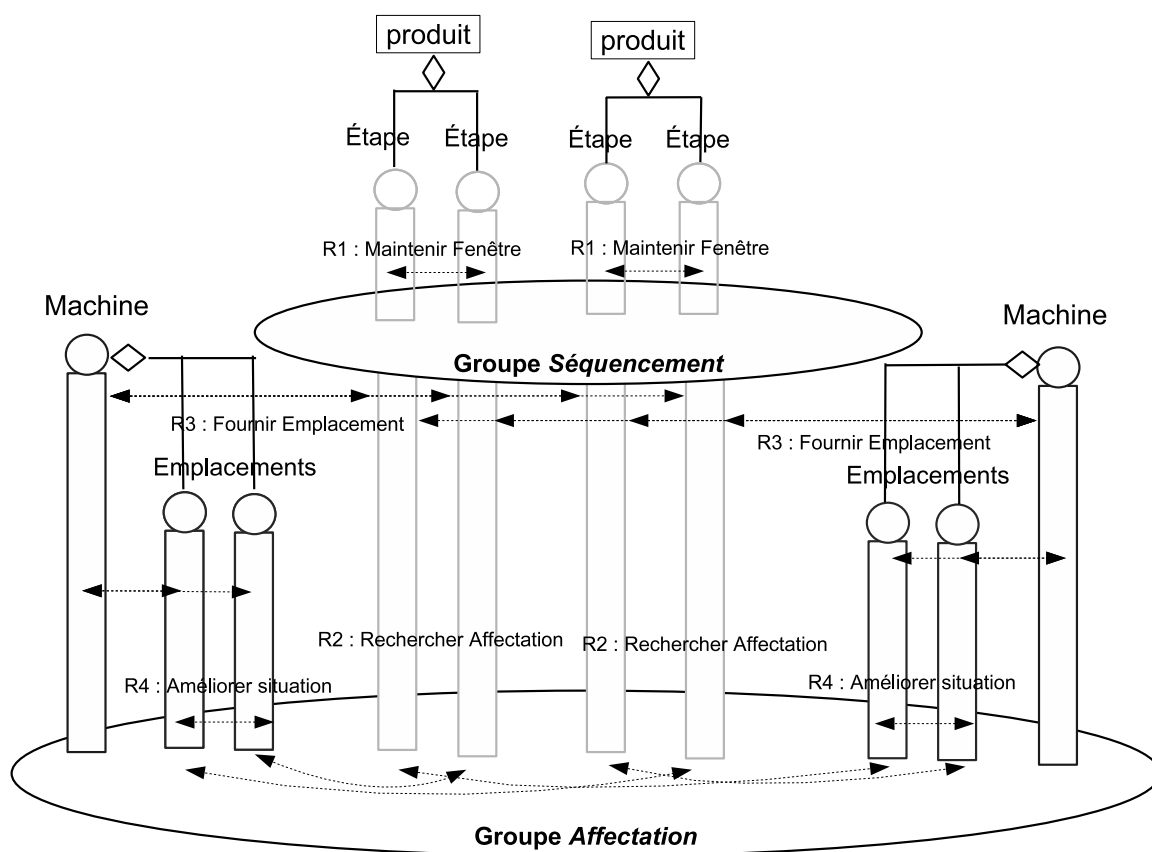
produit

produit

Étape Étape

Étape Étape

R1 : Maintenir Fenêtre

R1 : Maintenir Fenêtre

Machine

Groupe *Séquencement*

Machine

R3 : Fournir Emplacement

R3 : Fournir Emplacement

Emplacements

Emplacements

R2 : Rechercher Affectation

R2 : Rechercher Affectation

R4 : Améliorer situation

R4 : Améliorer situation

Groupe *Affectation*